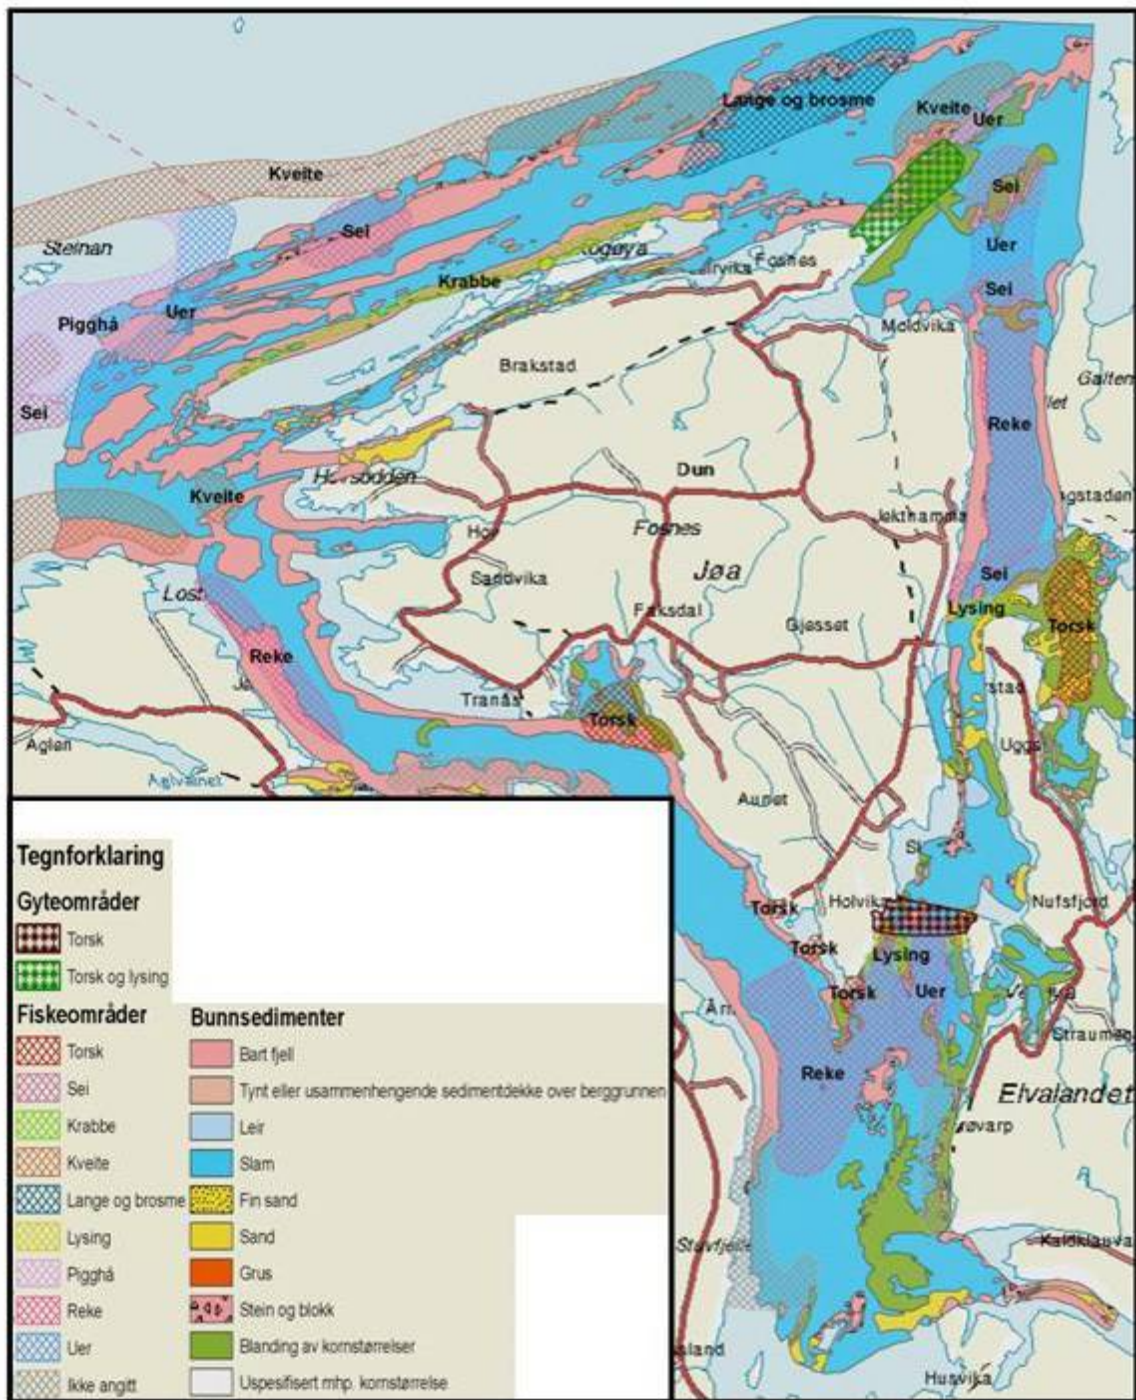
Lange og brosme
Kveite
Uer
Kveite
Sei
Steinan
Sei
Kogøya
Salvika
Fosnes
Uer
Krabbe
Sei
Pigghå
Uer
Moldvika
Brakstad
Galten
Sei
Reke
Dun
Hofsodden
Kveite
Fosnes
Jekthamma
Hov
Jøa
Sandvika
Sei
Lost
Faksdal
Gjæsset
Lysing
Torsk
Reke
Tranås
Torsk
Aglen
Agle
Uggs
Aunet
Holvika
Nufsfjord
Torsk
Torsk
Lysing
Torsk
Uer
Straumen
Reke
Elvalandet
Stavfjell
Kaldklauva
Husvika

Tegnforklaring
Gyteområder
Torsk
Torsk og lysing
Fiskeområder
Torsk
Sei
Krabbe
Kveite
Lange og brosme
Lysing
Pigghå
Reke
Uer
Ikke angitt
Bunnsedimenter
Bart fjell
Tynt eller usammenhengende sedimentdekke over berggrunnen
Leir
Slam
Fin sand
Sand
Grus
Stein og blokk
Blanding av kornstørrelser
Uspesifisert mhp. kornstørrelse